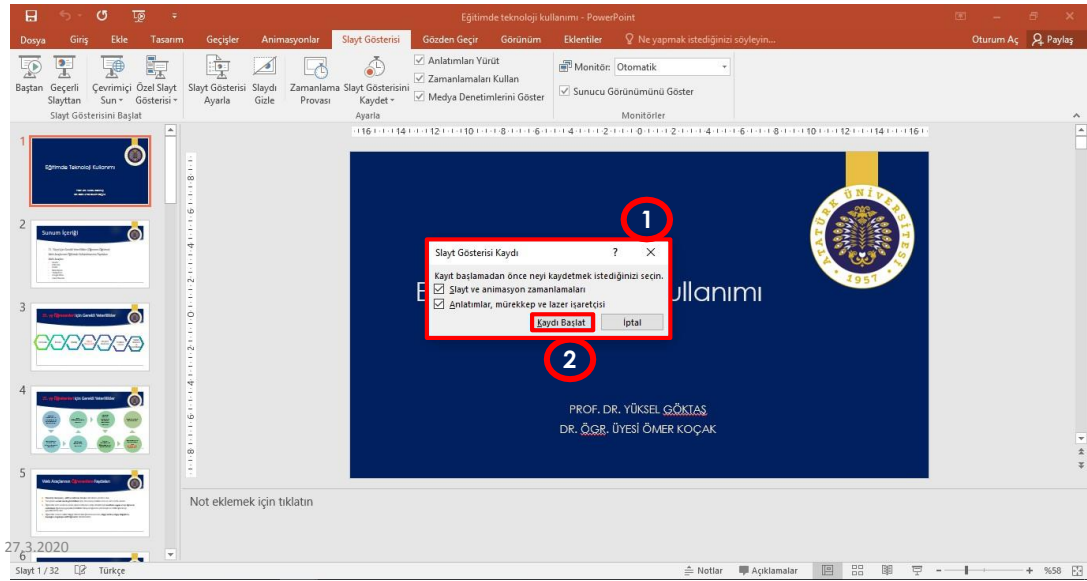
Eğitimde teknoloji kullanımı - PowerPoint

Dosya Giriş Ekle Tasarım Geçişler Animasyonlar Slayt Gösterisi Gözden Geçir Görünüm Eklentiler Ne yapmak istediğinizi söyleyin... Oturum Aç Paylaş

Baştan Geçerli Slayttan Çevrimiçi Sun Özel Slayt Gösterisi
Slayt Gösterisini Başlat
Slayt Gösterisi Ayarla Slaydı Gizle Zamanlama Provası Slayt Gösterisini Kaydet
Ayarla
Anlatımları Yürüt
Zamanlamaları Kullan
Medya Denetimlerini Göster
Monitör: Otomatik
Sunucu Görünümünü Göster
Monitörler

1
Eğitimde Teknoloji Kullanımı
2
Sunum İçeriği
3
21. yy Öğrenenleri İçin Gerekli Yeterlikler
4
21. yy Öğrenenleri İçin Gerekli Yeterlikler
5
Web Araçlarının Öğrenenlere Faydaları
6

ATATÜRK ÜNİVERSİTESİ 1957

E kullanımı

Slayt Gösterisi Kaydı ? X
Kayıt başlamadan önce neyi kaydetmek istediğinizi seçin.
Slayt ve animasyon zamanlamaları
Anlatımlar, mürekkep ve lazer işaretçisi
Kaydı Başlat İptal

1
2

PROF. DR. YÜKSEL GÖKTAŞ
DR. ÖĞR. ÜYESİ ÖMER KOÇAK

Not eklemek için tıklatın

27.3.2020

Slayt 1 / 32 Türkçe Notlar Açıklamalar %58